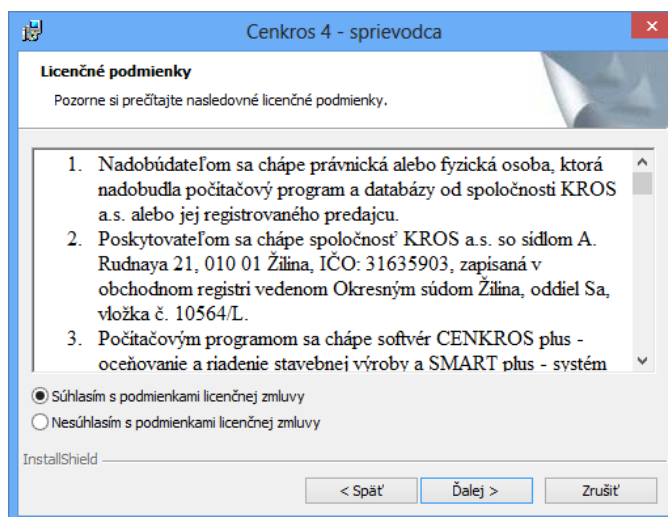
Cenkros 4 - sprievodca

Licenčné podmienky

Pozorne si prečítajte nasledovné licenčné podmienky.

1. Nadobúdateľom sa chápe právnická alebo fyzická osoba, ktorá nadobudla počítačový program a databázy od spoločnosti KROS a.s. alebo jej registrovaného predajcu.
2. Poskytovateľom sa chápe spoločnosť KROS a.s. so sídlom A. Rudnaya 21, 010 01 Žilina, IČO: 31635903, zapísaná v obchodnom registri vedenom Okresným súdom Žilina, oddiel Sa, vložka č. 10564/L.
3. Počítačovým programom sa chápe softvér CENKROS plus - oceňovanie a riadenie stavebnej výroby a SMART plus - systém

Súhlasím s podmienkami licenčnej zmluvy

Nesúhlasím s podmienkami licenčnej zmluvy

InstallShield

< Späť

Ďalej >

Zrušiť